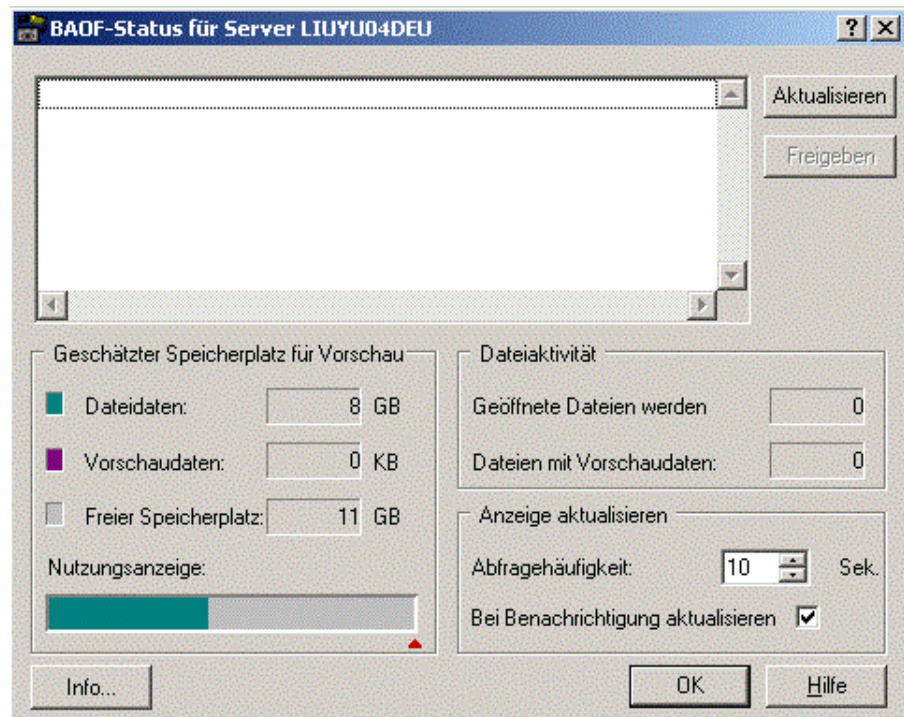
BAOF-Status für Server LIUYU04DEU

?
×

Aktualisieren

Freigeben

Geschätzter Speicherplatz für Vorschau

Dateidaten: 8 GB

Vorschaudaten: 0 KB

Freier Speicherplatz: 11 GB

Nutzungsanzeige:

Dateiaktivität

Geöffnete Dateien werden 0

Dateien mit Vorschaudaten: 0

Anzeige aktualisieren

Abfragehäufigkeit: 10 Sek.

Bei Benachrichtigung aktualisieren

Info...

OK

Hilfe